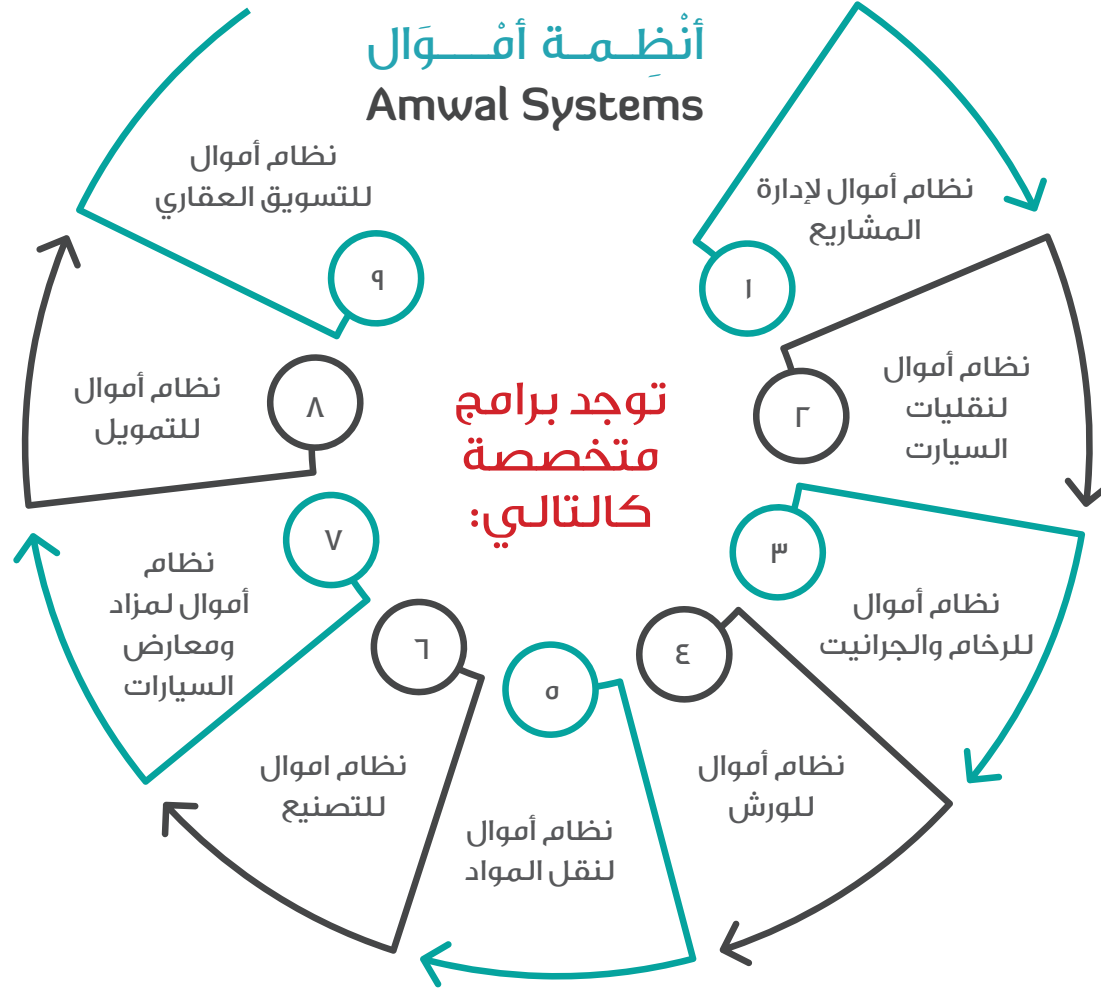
أنْظِـمـة أمْـوَال
Amwal Systems

توجد برامج متخصصة كالتالي:

١
نظام أموال لإدارة المشاريع

٢
نظام أموال لنقليات السيارت

٣
نظام أموال للرخام والجرانيت

٤
نظام أموال للورش

٥
نظام أموال لنقل المواد

٦
نظام اموال للتصنيع

٧
نظام أموال لمزاد ومعارض السيارات

٨
نظام أموال للتمويل

٩
نظام أموال للتسويق العقاري